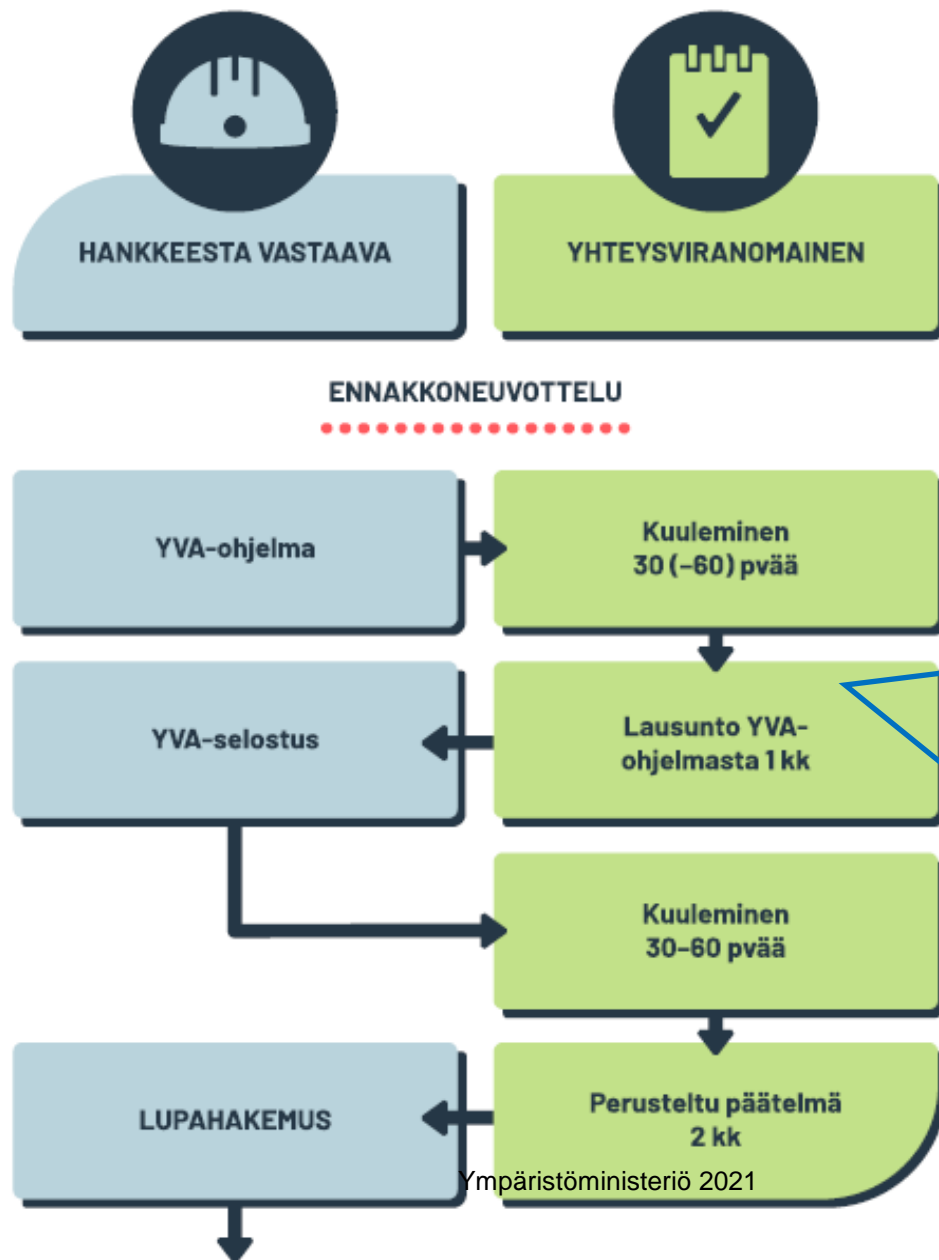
HANKKEESTA VASTAAVA

YHTEYSVIRANOMAINEN

ENNAKKONEUVOTTELU

YVA-ohjelma

Kuuleminen 30 (–60) pvää

YVA-selostus

Lausunto YVA-ohjelmasta 1 kk

Kuuleminen 30–60 pvää

LUPAHAKEMUS

Perusteltu päätelmä 2 kk

Ympäristöministeriö 2021